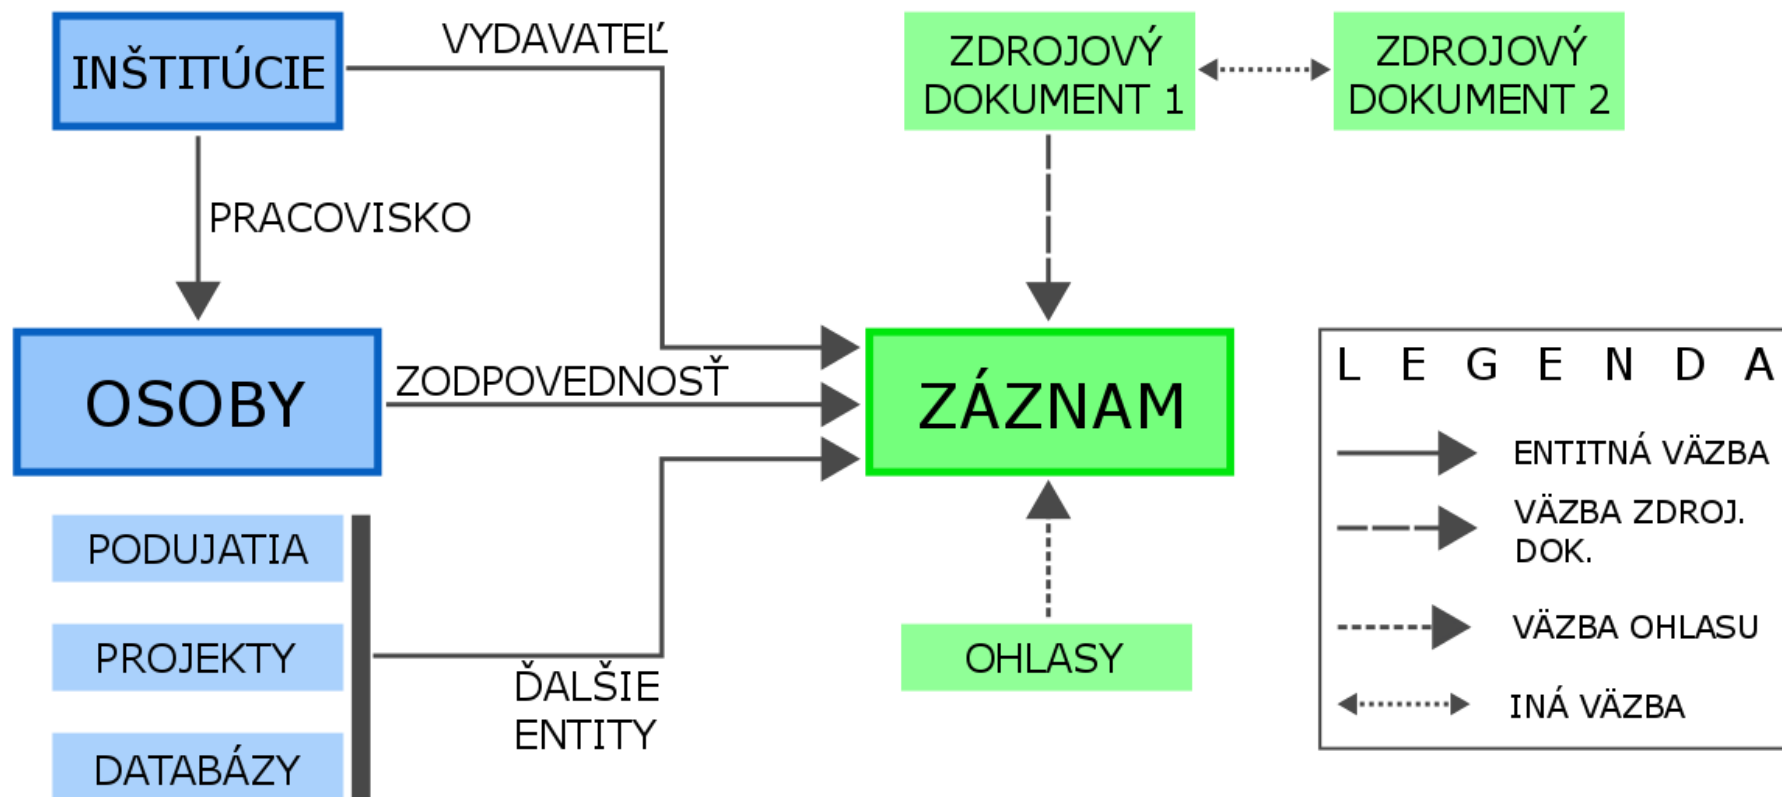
INŠTITÚCIE

VYDAVATEĽ

ZDROJOVÝ DOKUMENT 1

ZDROJOVÝ DOKUMENT 2

PRACOVISKO

OSOBY

ZODPOVEDNOSŤ

ZÁZNAM

LEGENDA

ENTITNÁ VÄZBA

VÄZBA ZDROJ. DOK.

VÄZBA OHLASU

INÁ VÄZBA

PODUJATIA

PROJEKTY

DATABÁZY

ĎALŠIE ENTITY

OHLASY